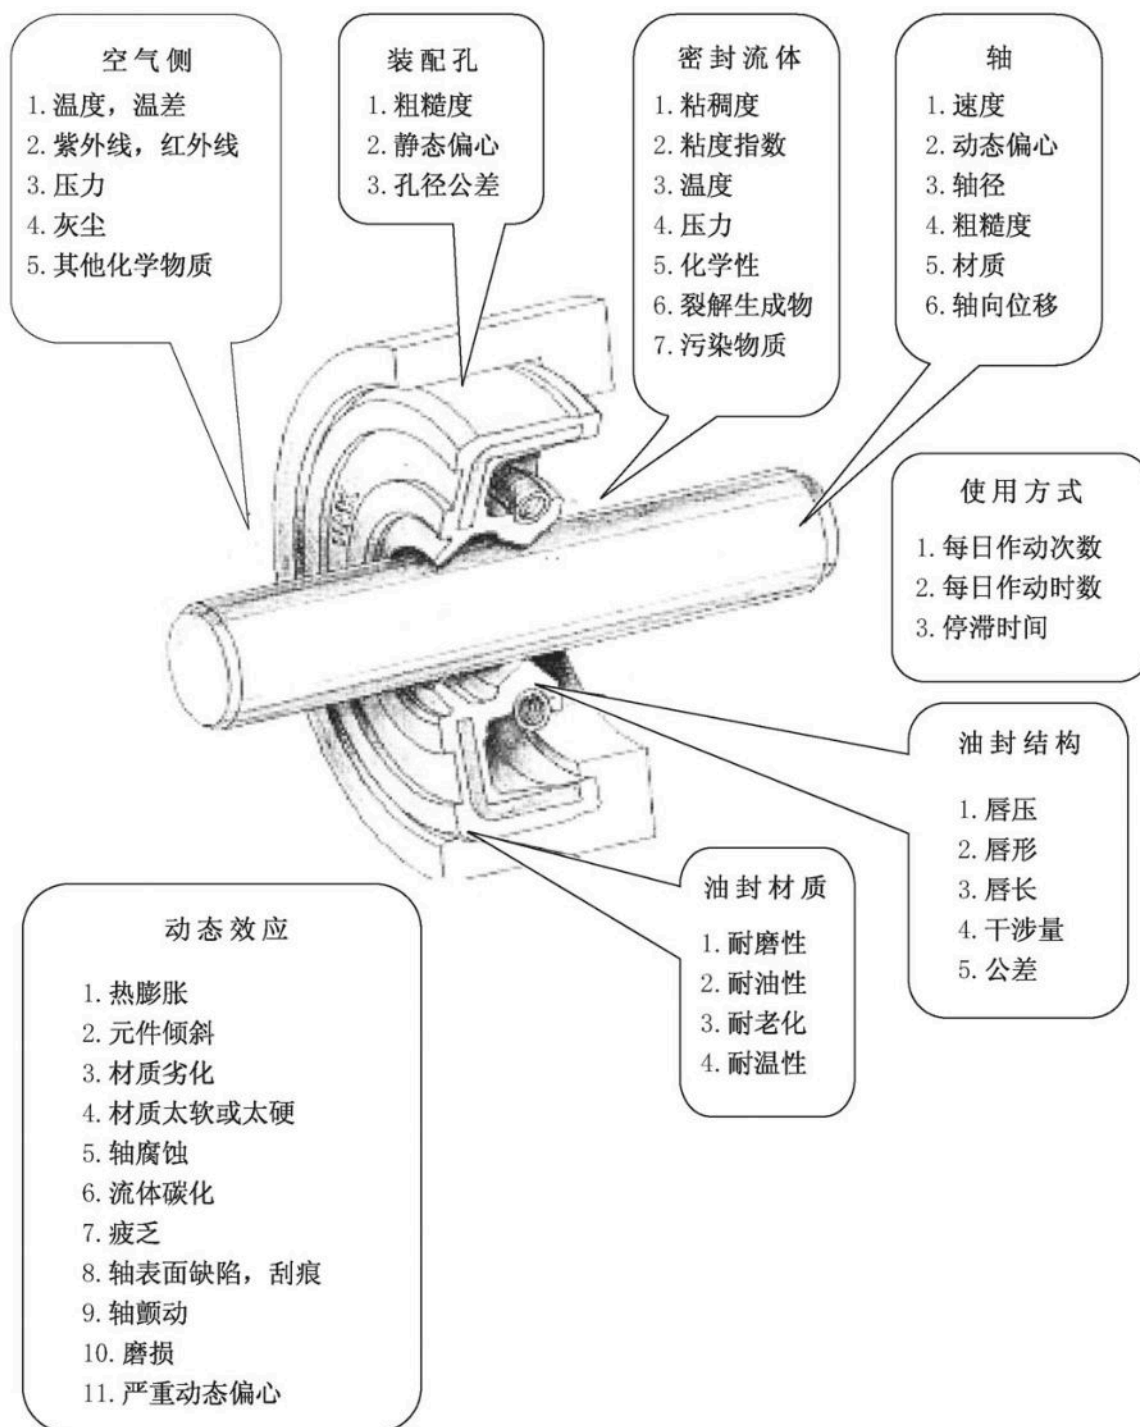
空气侧
1. 温度，温差
2. 紫外线，红外线
3. 压力
4. 灰尘
5. 其他化学物质

装配孔
1. 粗糙度
2. 静态偏心
3. 孔径公差

密封流体
1. 粘稠度
2. 粘度指数
3. 温度
4. 压力
5. 化学性
6. 裂解生成物
7. 污染物质

轴
1. 速度
2. 动态偏心
3. 轴径
4. 粗糙度
5. 材质
6. 轴向位移

使用方式
1. 每日作动次数
2. 每日作动时数
3. 停滞时间

油封结构
1. 唇压
2. 唇形
3. 唇长
4. 干涉量
5. 公差

油封材质
1. 耐磨性
2. 耐油性
3. 耐老化
4. 耐温性

动态效应
1. 热膨胀
2. 元件倾斜
3. 材质劣化
4. 材质太软或太硬
5. 轴腐蚀
6. 流体碳化
7. 疲乏
8. 轴表面缺陷，刮痕
9. 轴颤动
10. 磨损
11. 严重动态偏心